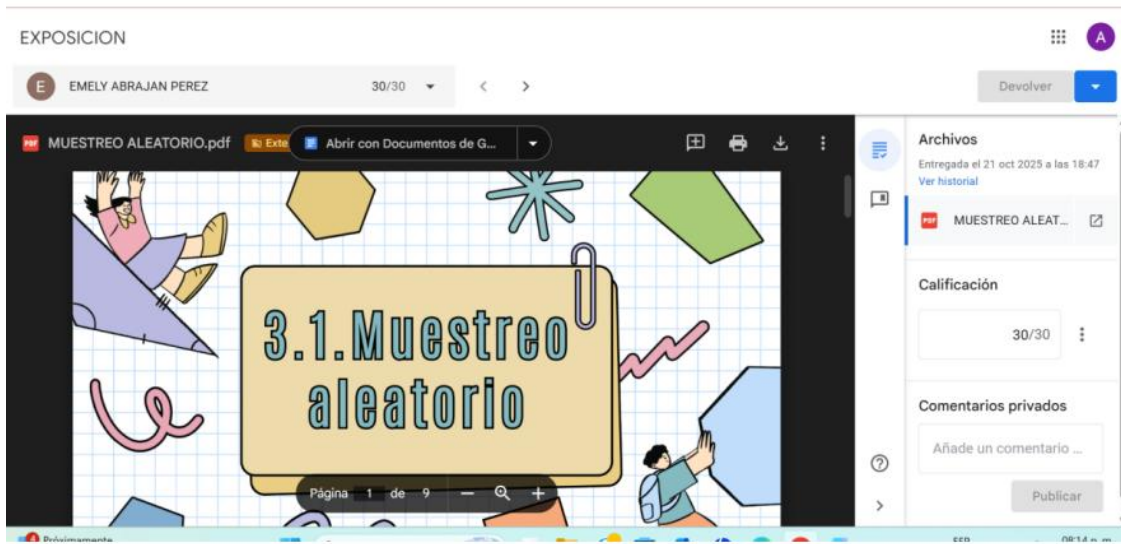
EXPOSICION

A

E EMELY ABRAJAN PEREZ 30/30

Devolver

MUESTREO ALEATORIO.pdf Exte Abrir con Documentos de G...

3.1.Muestreo aleatorio

Página 1 de 9

Archivos

Entregada el 21 oct 2025 a las 18:47

Ver historial

MUESTREO ALEAT...

Calificación

30/30

Comentarios privados

Añade un comentario ...

Publicar

Próximamente

ESP

08:14 p. m.